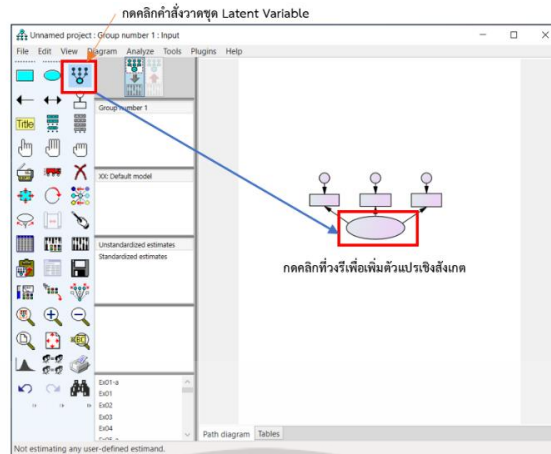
กดคลิกคำสั่งวาดชุด Latent Variable

Unnamed project : Group number 1 : Input

File Edit View Diagram Analyze Tools Plugins Help

Title

Group number 1

XX: Default model

Unstandardized estimates
Standardized estimates

Ex01-a
Ex01
Ex02
Ex03
Ex04

กดคลิกที่วงรีเพื่อเพิ่มตัวแปรเชิงสังเกต

Path diagram Tables

Not estimating any user-defined estimand.